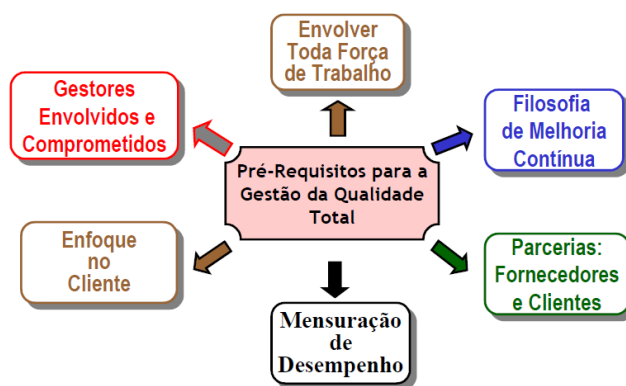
Pré-Requisitos para a Gestão da Qualidade Total

Envolver Toda Força de Trabalho

Gestores Envolvidos e Comprometidos

Filosofia de Melhoria Contínua

Enfoque no Cliente

Parcerias: Fornecedores e Clientes

Mensuração de Desempenho